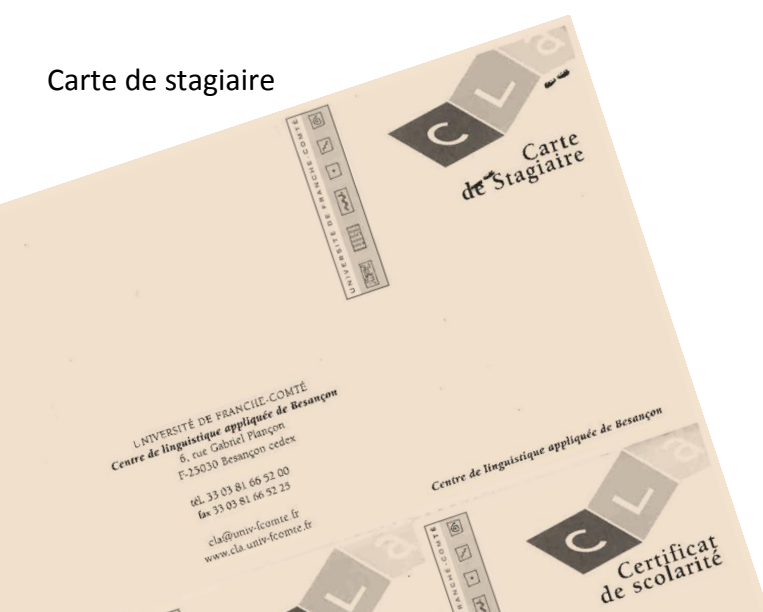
Carte de stagiaire

C L a

Carte de Stagiaire

UNIVERSITÉ DE FRANCHE-COMTÉ

UNIVERSITÉ DE FRANCHE-COMTÉ
Centre de linguistique appliquée de Besançon
6, rue Gabriel Plançon
F-25030 Besançon cedex

tél. 33 03 81 66 52 00
fax 33 03 81 66 52 25

cla@univ-fcomte.fr
www.cla.univ-fcomte.fr

Centre de linguistique appliquée de Besançon

C L a

Certificat de scolarité

FRANCHE-COMTÉ